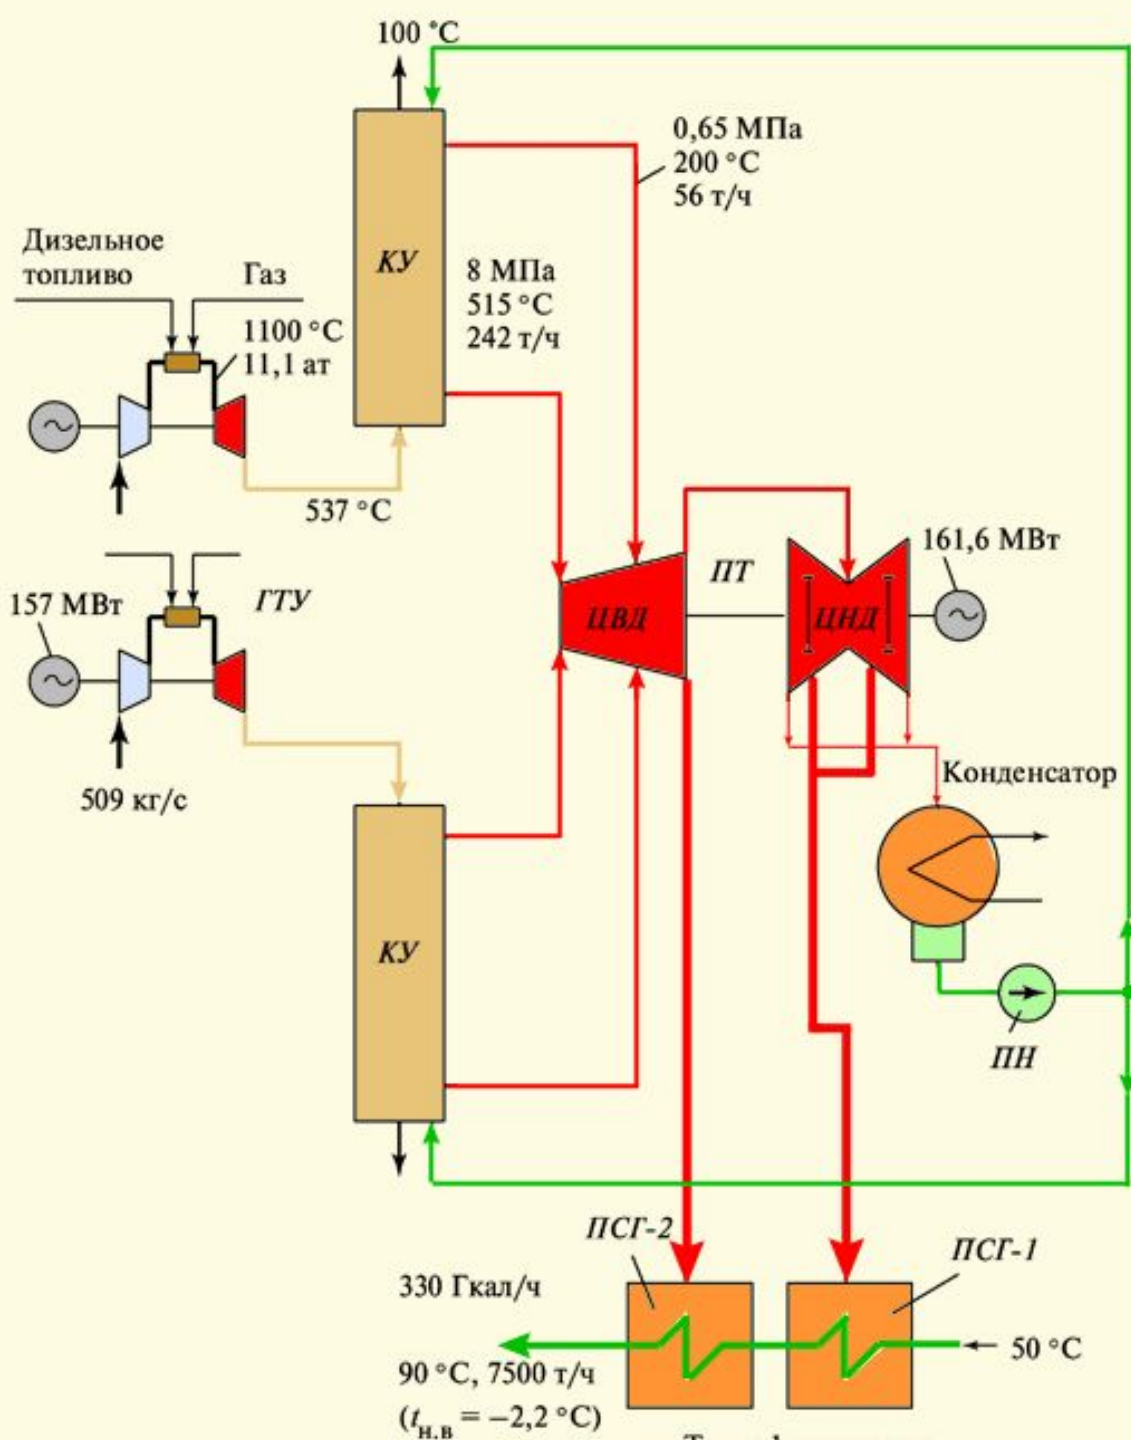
100 °C

0,65 МПа
200 °C
56 т/ч

Дизельное топливо

Газ

КУ

8 МПа
515 °C
242 т/ч

1100 °C
11,1 ат

537 °C

161,6 МВт

ПТ

157 МВт

ГТУ

ЦВД

ЦНД

509 кг/с

Конденсатор

КУ

ПН

ПСГ-2

ПСГ-1

330 Гкал/ч

50 °C

90 °C, 7500 т/ч
($t_{н,в}$ = –2,2 °C)

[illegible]